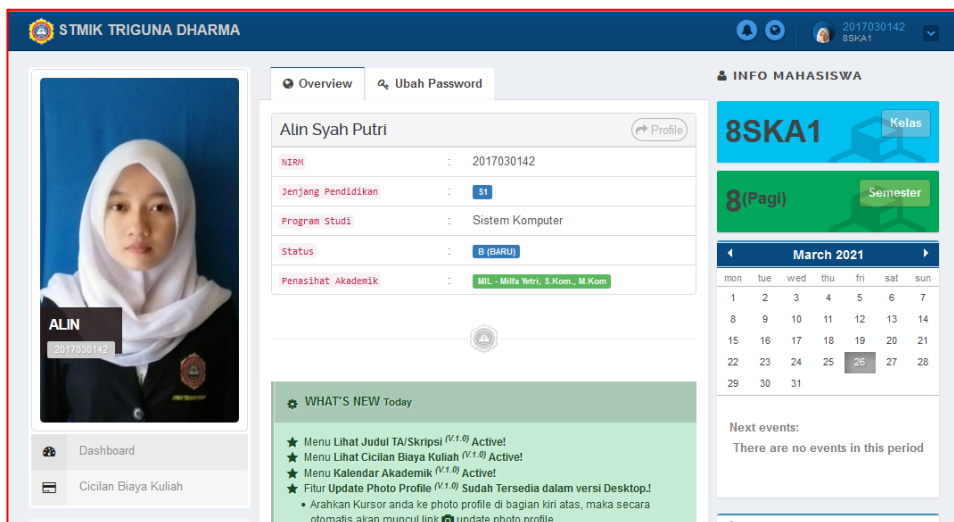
STMIK TRIGUNA DHARMA

2017030142
8SKA1

ALIN
2017030142

Dashboard
Cicilan Biaya Kuliah

Overview
Ubah Password

Alin Syah Putri
Profile

| | | |
|---|---|---|
| NIRM | : | 2017030142 |
| Jenjang Pendidikan | : | S1 |
| Program Studi | : | Sistem Komputer |
| Status | : | B (BARU) |
| Penasihat Akademik | : | MIL - Milfa Yetri, S.Kom., M.Kom |

WHAT'S NEW Today

Menu Lihat Judul TA/Skripsi $^{(V.1.0)}$ Active!
Menu Lihat Cicilan Biaya Kuliah $^{(V.1.0)}$ Active!
Menu Kalendar Akademik $^{(V.1.0)}$ Active!
Fitur Update Photo Profile $^{(V.1.0)}$ Sudah Tersedia dalam versi Desktop.!
• Arahkan Kursor anda ke photo profile di bagian kiri atas, maka secara otomatis akan muncul link update photo profile

INFO MAHASISWA

8SKA1
Kelas

8(Pagi)
Semester

March 2021

| mon | tue | wed | thu | fri | sat | sun |
|---|---|---|---|---|---|---|
| 1 | 2 | 3 | 4 | 5 | 6 | 7 |
| 8 | 9 | 10 | 11 | 12 | 13 | 14 |
| 15 | 16 | 17 | 18 | 19 | 20 | 21 |
| 22 | 23 | 24 | 25 | 26 | 27 | 28 |
| 29 | 30 | 31 | | | | |

Next events:
There are no events in this period